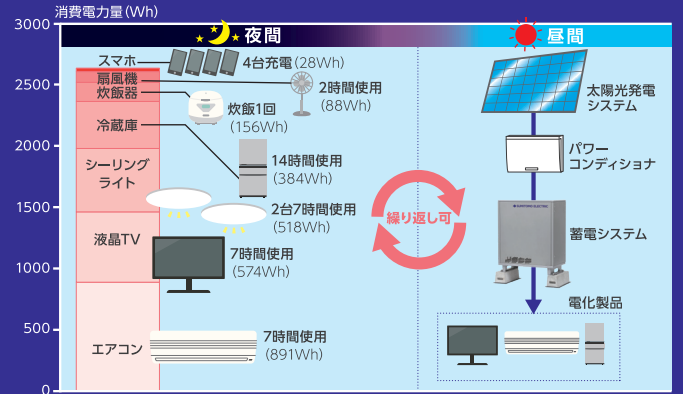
消費電力量(Wh)

3000
2500
2000
1500
1000
500
0

夜間

昼間

スマホ
扇風機
炊飯器
冷蔵庫
シーリングライト
液晶TV
エアコン

4台充電(28Wh)
2時間使用(88Wh)
炊飯1回(156Wh)
14時間使用(384Wh)
2台7時間使用(518Wh)
7時間使用(574Wh)
7時間使用(891Wh)

繰り返し可

太陽光発電システム
パワーコンディショナ
蓄電システム
電化製品